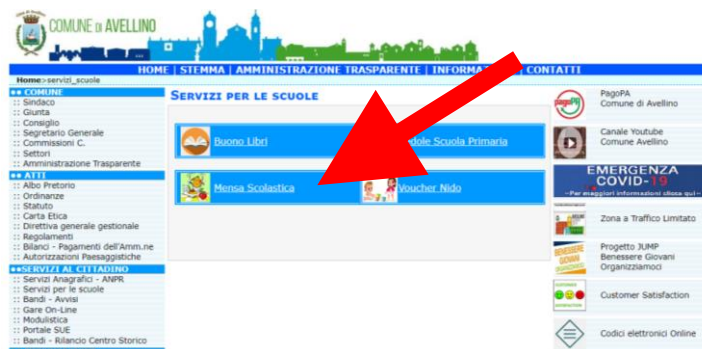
COMUNE DI AVELLINO

HOME | STEMMA | AMMINISTRAZIONE TRASPARENTE | INFORMA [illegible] CONTATTI

Home>servizi_scuole

COMUNE
:: Sindaco
:: Giunta
:: Consiglio
:: Segretario Generale
:: Commissioni C.
:: Settori
:: Amministrazione Trasparente

ATTI
:: Albo Pretorio
:: Ordinanze
:: Statuto
:: Carta Etica
:: Direttiva generale gestionale
:: Regolamenti
:: Bilanci - Pagamenti dell'Amm.ne
:: Autorizzazioni Paesaggistiche

SERVIZI AL CITTADINO
:: Servizi Anagrafici - ANPR
:: Servizi per le scuole
:: Bandi - Avvisi
:: Gare On-Line
:: Modulistica
:: Portale SUE
:: Bandi - Rilancio Centro Storico

SERVIZI PER LE SCUOLE

Buono Libri
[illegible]dole Scuola Primaria
Mensa Scolastica
Voucher Nido

PagoPA
Comune di Avellino

Canale Youtube
Comune Avellino

EMERGENZA COVID-19
Per maggiori informazioni clicca qui

Zona a Traffico Limitato

Progetto JUMP
Benessere Giovani
Organizziamoci

Customer Satisfaction

Codici elettronici Online